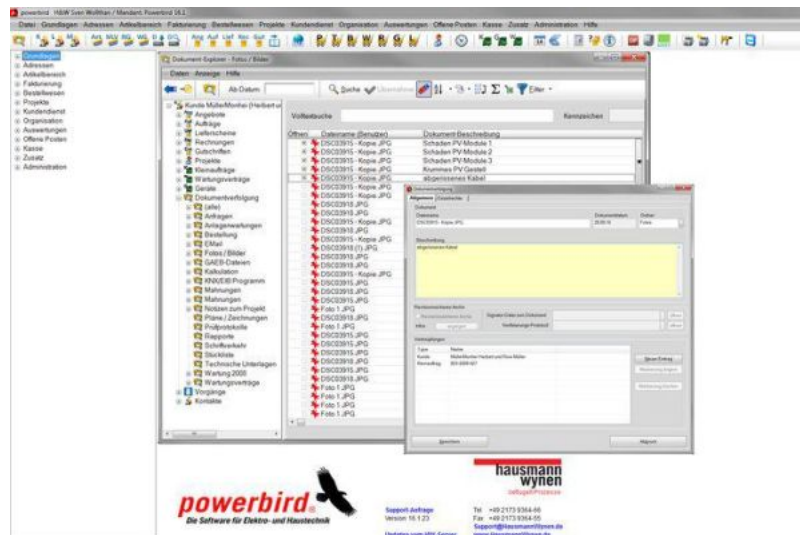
powerbird H&W Sven Wolfthan / Mandant: Powerbird 16.1

Datei Grundlagen Adressen Artikelbereich Fakturierung Bestellwesen Projekte Kundendienst Organisation Auswertungen Offene Posten Kasse Zusatz Administration Hilfe

Grundlagen
Adressen
Artikelbereich
Fakturierung
Bestellwesen
Projekte
Kundendienst
Organisation
Auswertungen
Offene Posten
Kasse
Zusatz
Administration

Dokument-Explorer - Fotos / Bilder

Daten Anzeige Hilfe

Ab Datum Suche Übernehmen Filter

Kunde Müller/Monheim (Herbert u
Angebote
Aufträge
Lieferscheine
Rechnungen
Gutschriften
Projekte
Kleinaufträge
Wartungsverträge
Geräte
Dokumentverfolgung
(alle)
Anfragen
Anlagenwartungen
Bestellung
EMail
Fotos / Bilder
GAEB-Dateien
Kalkulation
KNX/EIB Programm
Mahnungen
Mahnungen
Notizen zum Projekt
Pläne / Zeichnungen
Prüfprotokolle
Rapporte
Schriftverkehr
Stücklisten
Technische Unterlagen
Wartung 2000
Wartungsverträge
Vorgänge
Kontakte

Volltextsuche Kennzeichen

| Öffnen | Dateiname (benutzer) | Dokument Beschreibung |
|---|---|---|
| | DSC03915 - Kopie JPG | Schaden PV Module 1 |
| | DSC03915 - Kopie JPG | Schaden PV Module 2 |
| | DSC03915 - Kopie JPG | Schaden PV Module 3 |
| | DSC03915 - Kopie JPG | Krummes PV Gestell |
| | DSC03915 - Kopie JPG | abgerissenes Kabel |
| | DSC03915 - Kopie JPG | |
| | DSC03915 - Kopie JPG | |
| | DSC03915 JPG | |
| | DSC03915 - Kopie JPG | |
| | DSC03915 JPG | |
| | DSC03915 - Kopie JPG | |
| | DSC03915 (1) JPG | |
| | DSC03915 JPG | |
| | DSC03915 JPG | |
| | DSC03915 - Kopie JPG | |
| | DSC03915 JPG | |
| | DSC03915 JPG | |
| | Foto 1 JPG | |
| | DSC03915 JPG | |
| | Foto 1 JPG | |
| | DSC03915 JPG | |
| | DSC03915 JPG | |
| | DSC03915 JPG | |
| | DSC03915 JPG | |
| | DSC03915 JPG | |
| | DSC03915 JPG | |
| | DSC03915 JPG | |
| | Foto 1 JPG | |
| | Foto 1 JPG | |
| | Foto 1 JPG | |
| | Foto 1 JPG | |

Dokumentverfolgung
Allgemein Zusatzfelder
Dokument
Dateiname Dokumentdatum Ordner
DSC03915 - Kopie JPG 20.09.15 Fotos
Beschreibung
abgerissenes Kabel
Revisionssicheres Archiv
Revisionssicheres Archiv Signatur-Datei zum Dokument
Infos Verifizierungs-Protokoll
Verknüpfungen
Typ Name
Kunde Müller/Monheim Herbert und Eva Müller
Kleinauftrag 903-0000-001
Neuer Eintrag
Speichern Abbruch

powerbird
Die Software für Elektro- und Haustechnik

hausmann wynen
softwareProzesse

Support-Anfrage
Version 16.1.23
Updates vom HW-Server

Tel +49 2173 9364-66
Fax +49 2173 9364-55
Support@HausmannWynen.de